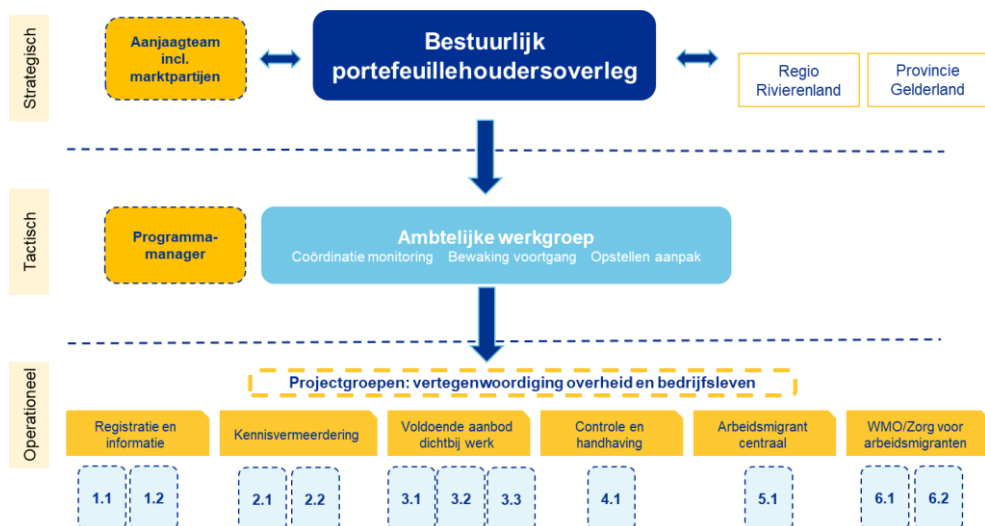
Strategisch

Aanjaagteam incl. marktpartijen

Bestuurlijk portefeuillehoudersoverleg

Regio Rivierenland

Provincie Gelderland

Tactisch

Programma-manager

Ambtelijke werkgroep
Coördinatie monitoring Bewaking voortgang Opstellen aanpak

Operationeel

Projectgroepen: vertegenwoordiging overheid en bedrijfsleven

Registratie en informatie

Kennisvermeerdering

Voldoende aanbod dichtbij werk

Controle en handhaving

Arbeidsmigrant centraal

WMO/Zorg voor arbeidsmigranten

1.1 1.2

2.1 2.2

3.1 3.2 3.3

4.1

5.1

6.1 6.2